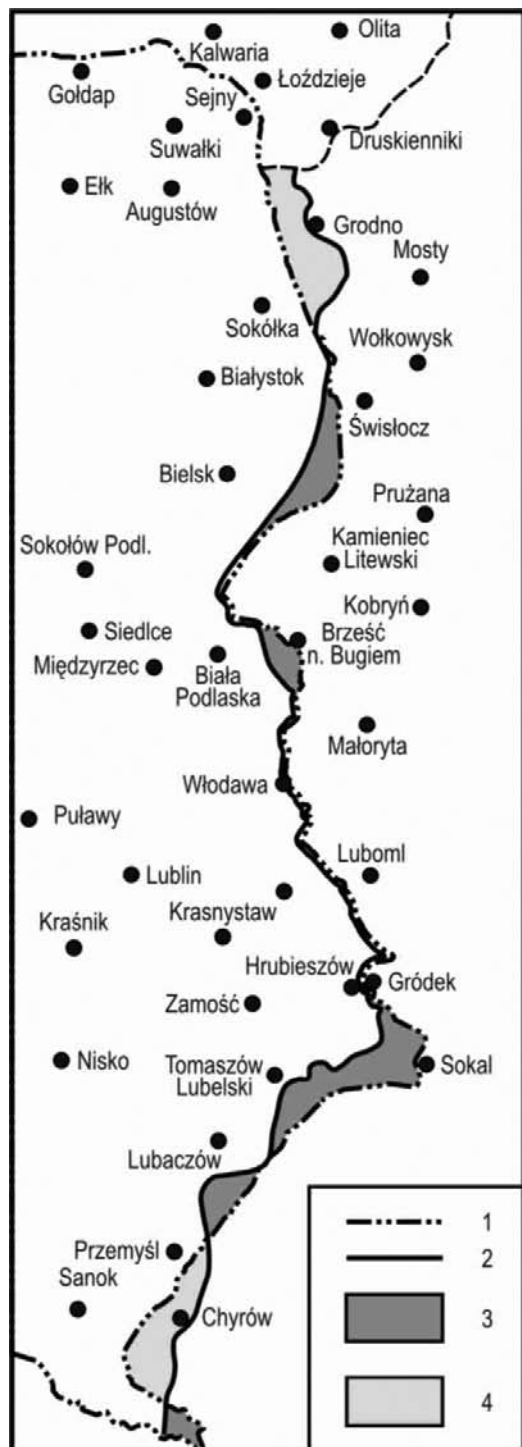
Olita
Kalwaria
Gołdap
Łoździeje
Sejny
Suwałki
Druskienniki
Ełk
Augustów
Grodno
Mosty
Sokółka
Wołkowysk
Białystok
Świsłocz
Bielsk
Prużana
Sokołów Podl.
Kamieniec Litewski
Kobryń
Siedlce
Brześć n. Bugiem
Międzyrzec
Biała Podlaska
Małoryta
Włodawa
Puławy
Luboml
Lublin
Krasnystaw
Kraśnik
Hrubieszów
Gródek
Zamość
Nisko
Tomaszów Lubelski
Sokal
Lubaczów
Przemyśl
Sanok
Chyrów
1
2
3
4